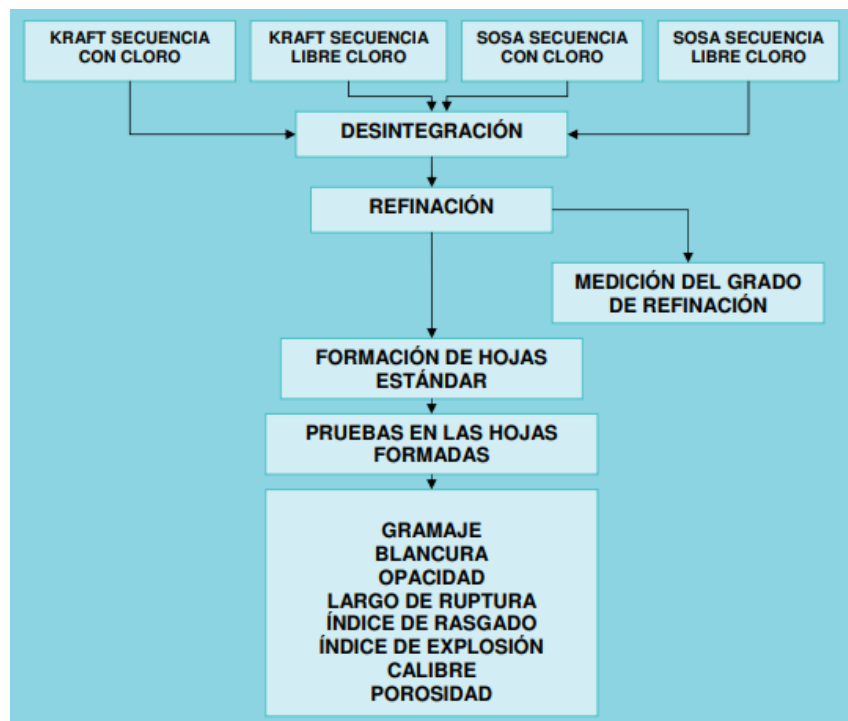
KRAFT SECUENCIA CON CLORO

KRAFT SECUENCIA LIBRE CLORO

SOSA SECUENCIA CON CLORO

SOSA SECUENCIA LIBRE CLORO

DESINTEGRACIÓN

REFINACIÓN

MEDICIÓN DEL GRADO DE REFINACIÓN

FORMACIÓN DE HOJAS ESTÁNDAR

PRUEBAS EN LAS HOJAS FORMADAS

GRAMAJE
BLANCURA
OPACIDAD
LARGO DE RUPTURA
ÍNDICE DE RASGADO
ÍNDICE DE EXPLOSIÓN
CALIBRE
POROSIDAD